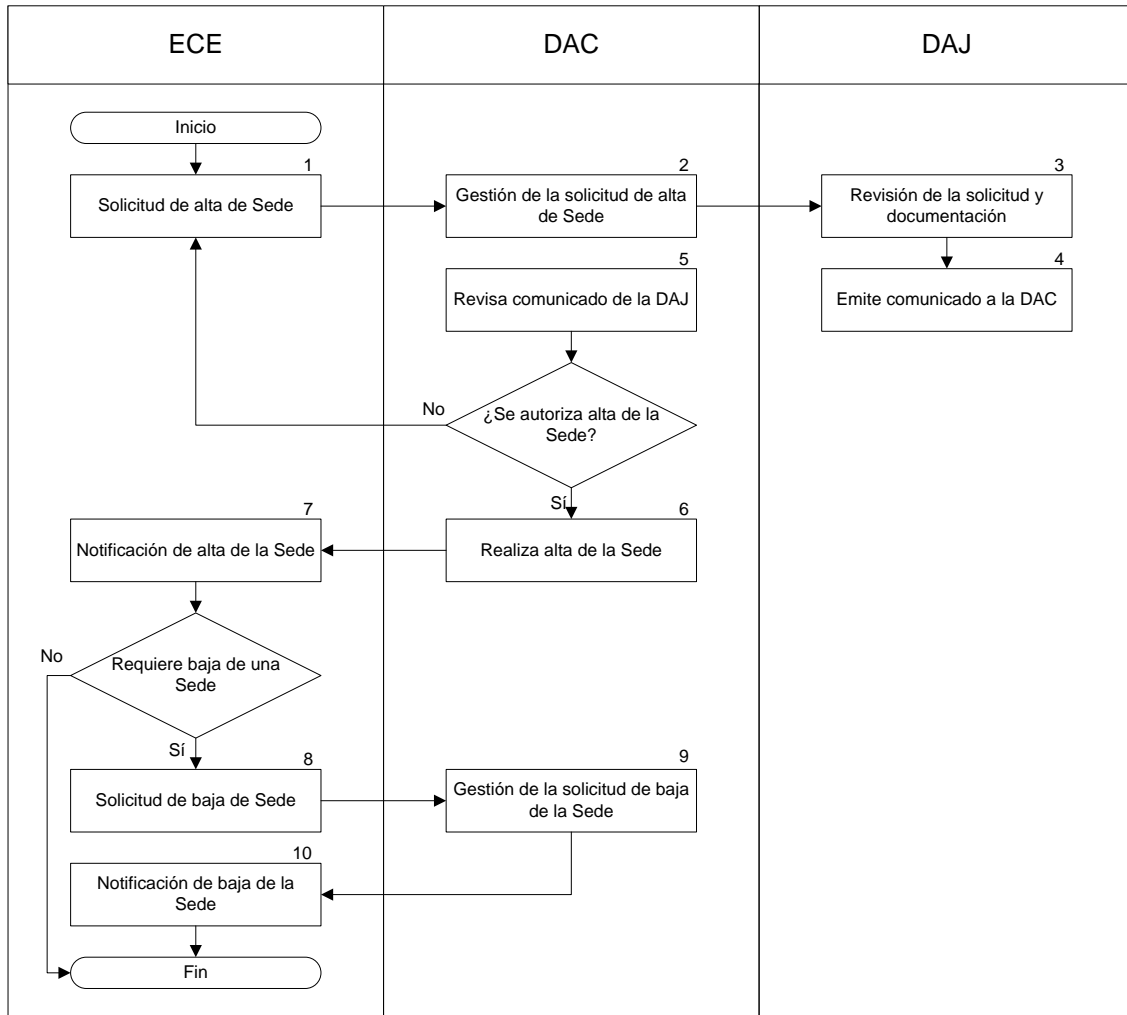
ECE

DAC

DAJ

Inicio

1

Solicitud de alta de Sede

2

Gestión de la solicitud de alta de Sede

3

Revisión de la solicitud y documentación

4

Emite comunicado a la DAC

5

Revisa comunicado de la DAJ

No

¿Se autoriza alta de la Sede?

Sí

6

Realiza alta de la Sede

7

Notificación de alta de la Sede

No

Requiere baja de una Sede

Sí

8

Solicitud de baja de Sede

9

Gestión de la solicitud de baja de la Sede

10

Notificación de baja de la Sede

Fin